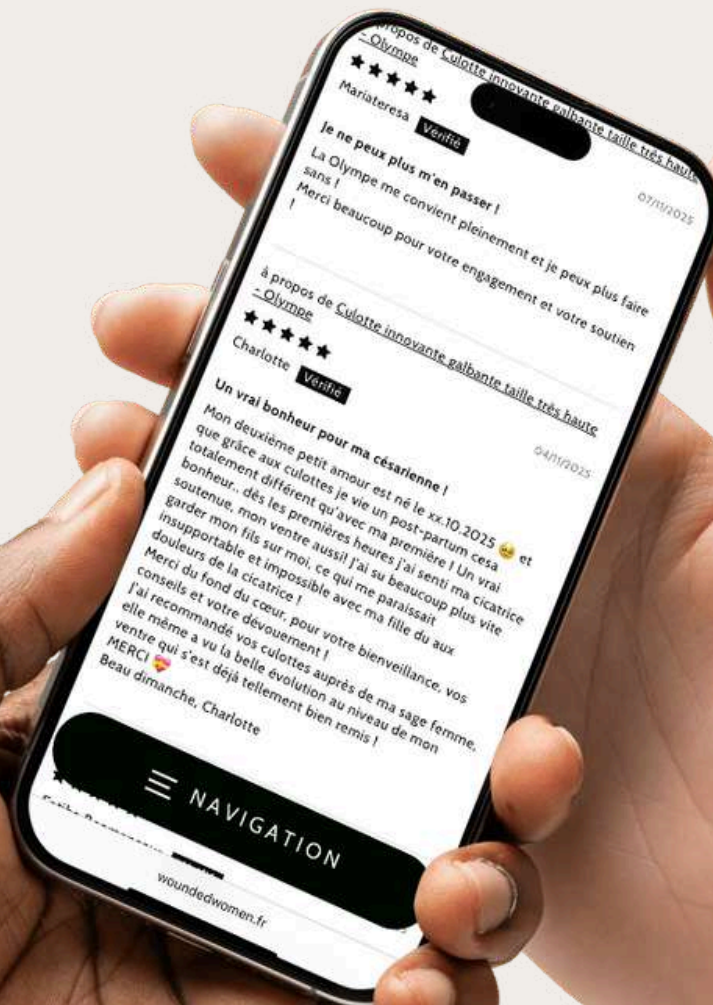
à propos de Culotte innovante galbante taille très haute - Olympe

★★★★★
Mariateresa Vérifié
07/11/2025

Je ne peux plus m'en passer !

La Olympe me convient pleinement et je peux plus faire sans !
Merci beaucoup pour votre engagement et votre soutien !

à propos de Culotte innovante galbante taille très haute - Olympe

★★★★★
Charlotte Vérifié
04/11/2025

Un vrai bonheur pour ma césarienne !

Mon deuxième petit amour est né le xx.10.2025 🥲 et que grâce aux culottes je vie un post-partum cesa totalement différent qu'avec ma première ! Un vrai bonheur.. dès les premières heures j'ai senti ma cicatrice soutenue, mon ventre aussi! J'ai su beaucoup plus vite garder mon fils sur moi, ce qui me paraissait insupportable et impossible avec ma fille du aux douleurs de la cicatrice !
Merci du fond du cœur, pour votre bienveillance, vos conseils et votre dévouement !
J'ai recommandé vos culottes auprès de ma sage femme, elle même a vu la belle évolution au niveau de mon ventre qui s'est déjà tellement bien remis !
MERCI 💝
Beau dimanche, Charlotte

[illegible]

NAVIGATION

woundedwomen.fr